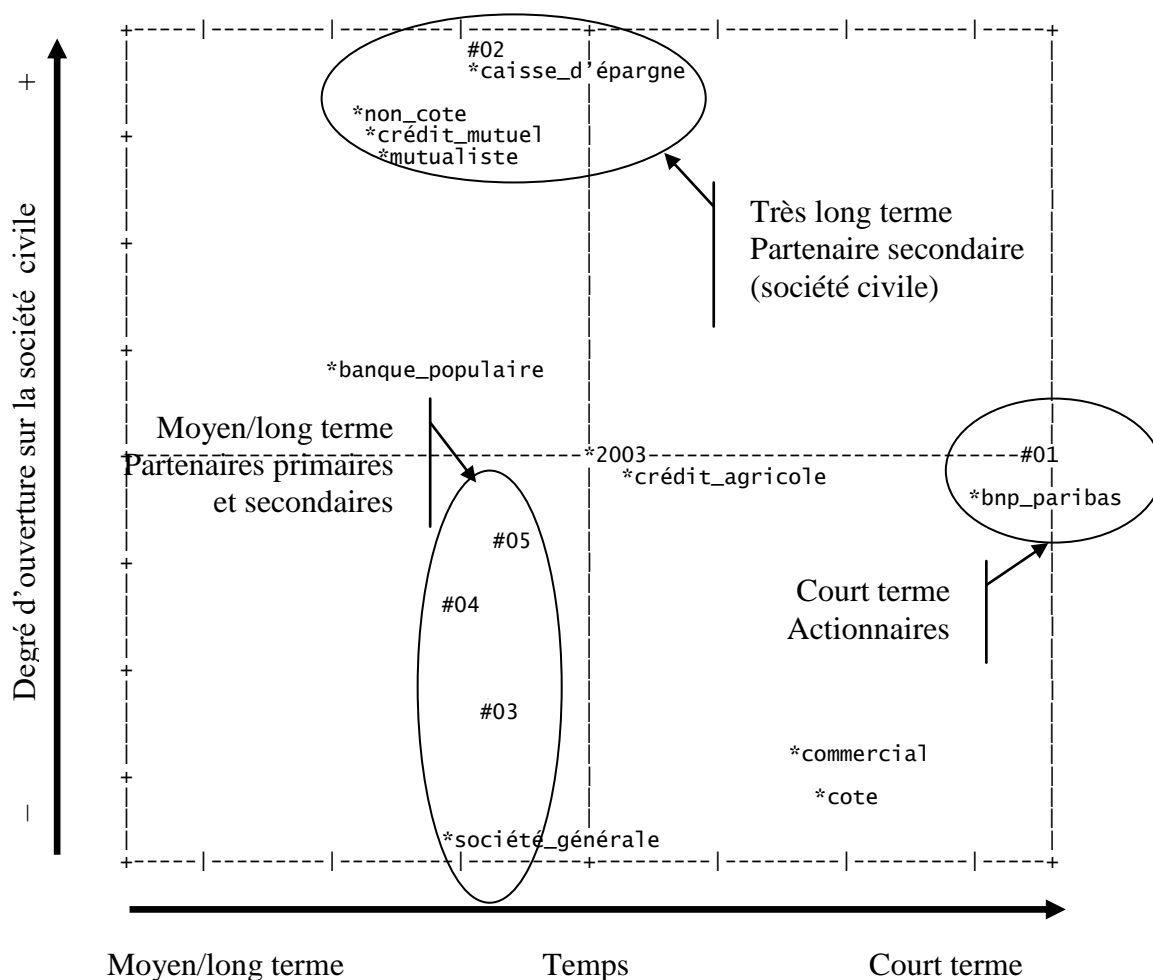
+

Degré d'ouverture sur la société civile

–

#02
*caisse_d'épargne

*non_cote
*crédit_mutuel
*mutualiste

Très long terme
Partenaire secondaire
(société civile)

*banque_populaire

Moyen/long terme
Partenaires primaires
et secondaires

*2003

*crédit_agricole

#01

*bnp_paribas

#05

#04

Court terme
Actionnaires

#03

*commercial

*cote

*société_générale

Moyen/long terme

Temps

Court terme